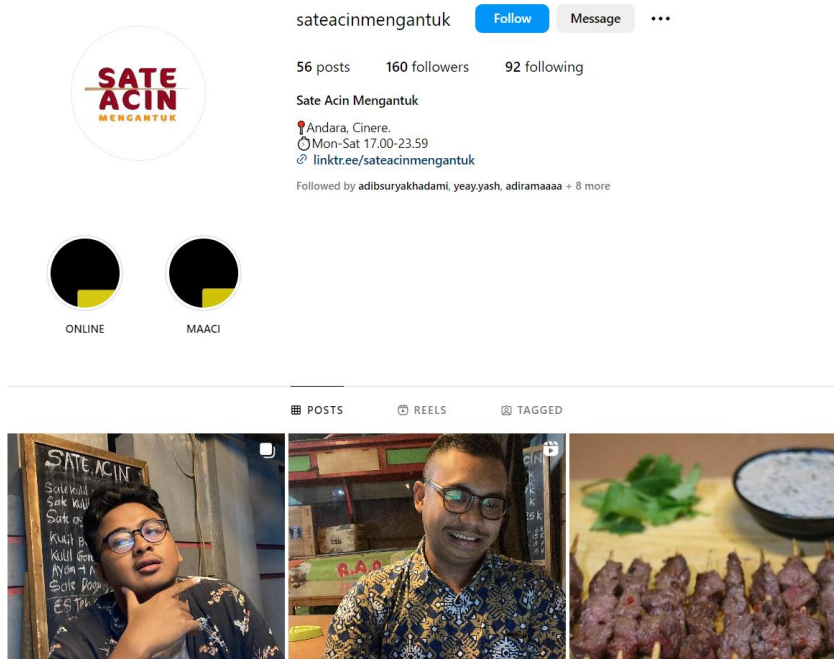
SATE ACIN MENGANTUK

sateacinmengantuk Follow Message •••

56 posts 160 followers 92 following

Sate Acin Mengantuk

📍Andara, Cinere.
⏱️Mon-Sat 17.00-23.59
🔗 linktr.ee/sateacinmengantuk

Followed by adibsuryakhadami, yeay.yash, adiramaaaa + 8 more

ONLINE

MAACI

POSTS REELS TAGGED

SATE ACIN
Sate kuli
Sate kuli
Sate ay
Kulit B
Kulit Ger
Ayam
Sate Boo
ES Teh

R.A.P